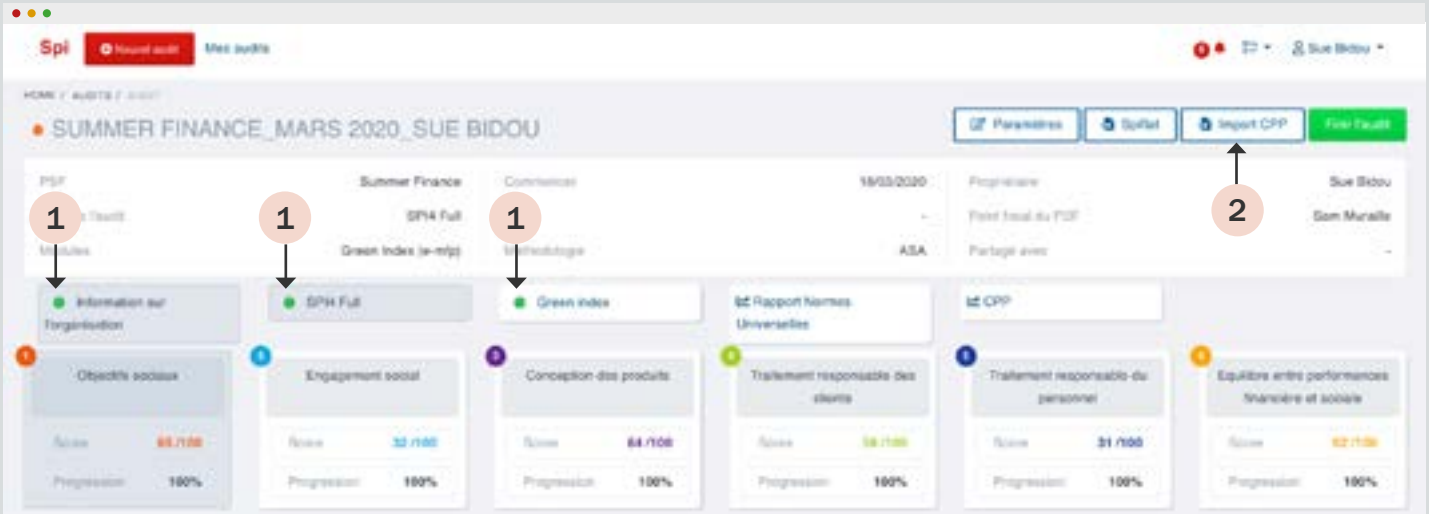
Spi
Nouvel audit
Mes audits
Sue Bidou

HOME / AUDITS / AUDIT

SUMMER FINANCE_MARS 2020_SUE BIDOU

Paramètres
SpiNet
Import CPP
Finir l'audit

2

PSF Summer Finance
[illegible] l'audit SPI4 Full
Modules Green Index (e-mfp)
Commencé 18/03/2020
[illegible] -
Méthodologie ASA
Propriétaire Sue Bidou
Point focal du PSF Sam Muraille
Partagé avec -

1
1
1

Information sur l'organisation
SPI4 Full
Green index
Rapport Normes Universelles
CPP

1
Objectifs sociaux
Score 65 /100
Progression 100%

2
Engagement social
Score 32 /100
Progression 100%

3
Conception des produits
Score 84 /100
Progression 100%

4
Traitement responsable des clients
Score 59 /100
Progression 100%

5
Traitement responsable du personnel
Score 31 /100
Progression 100%

6
Equilibre entre performances financière et sociale
Score 62 /100
Progression 100%